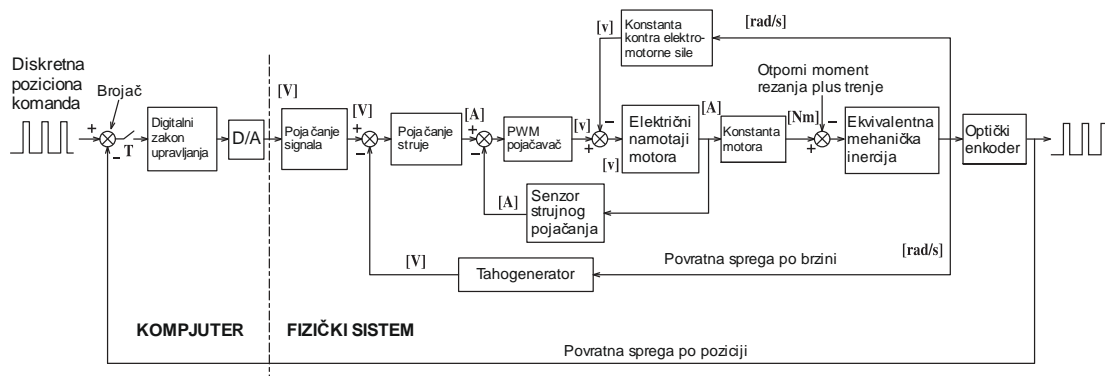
Diskretna poziciona komanda

Brojač

+

-

T

Digitalni zakon upravljanja

D/A

[V]

Poja čanje signala

[V]

+

-

Poja čanje struje

[A]

+

-

PWM pojačavač

[v]

[v]

Konstanta kontra elektromotorne sile

[rad/s]

-

+

[v]

Električni namotaji motora

[A]

Konstanta motora

[Nm]

Otporni moment rezanja plus trenje

-

+

Ekvivalentna mehanička inercija

Optički enkoder

[A]

Senzor strujnog pojačanja

[rad/s]

Povratna sprega po brzini

[V]

Tahogenerator

KOMPJUTER

FIZIČKI SISTEM

Povratna sprega po poziciji